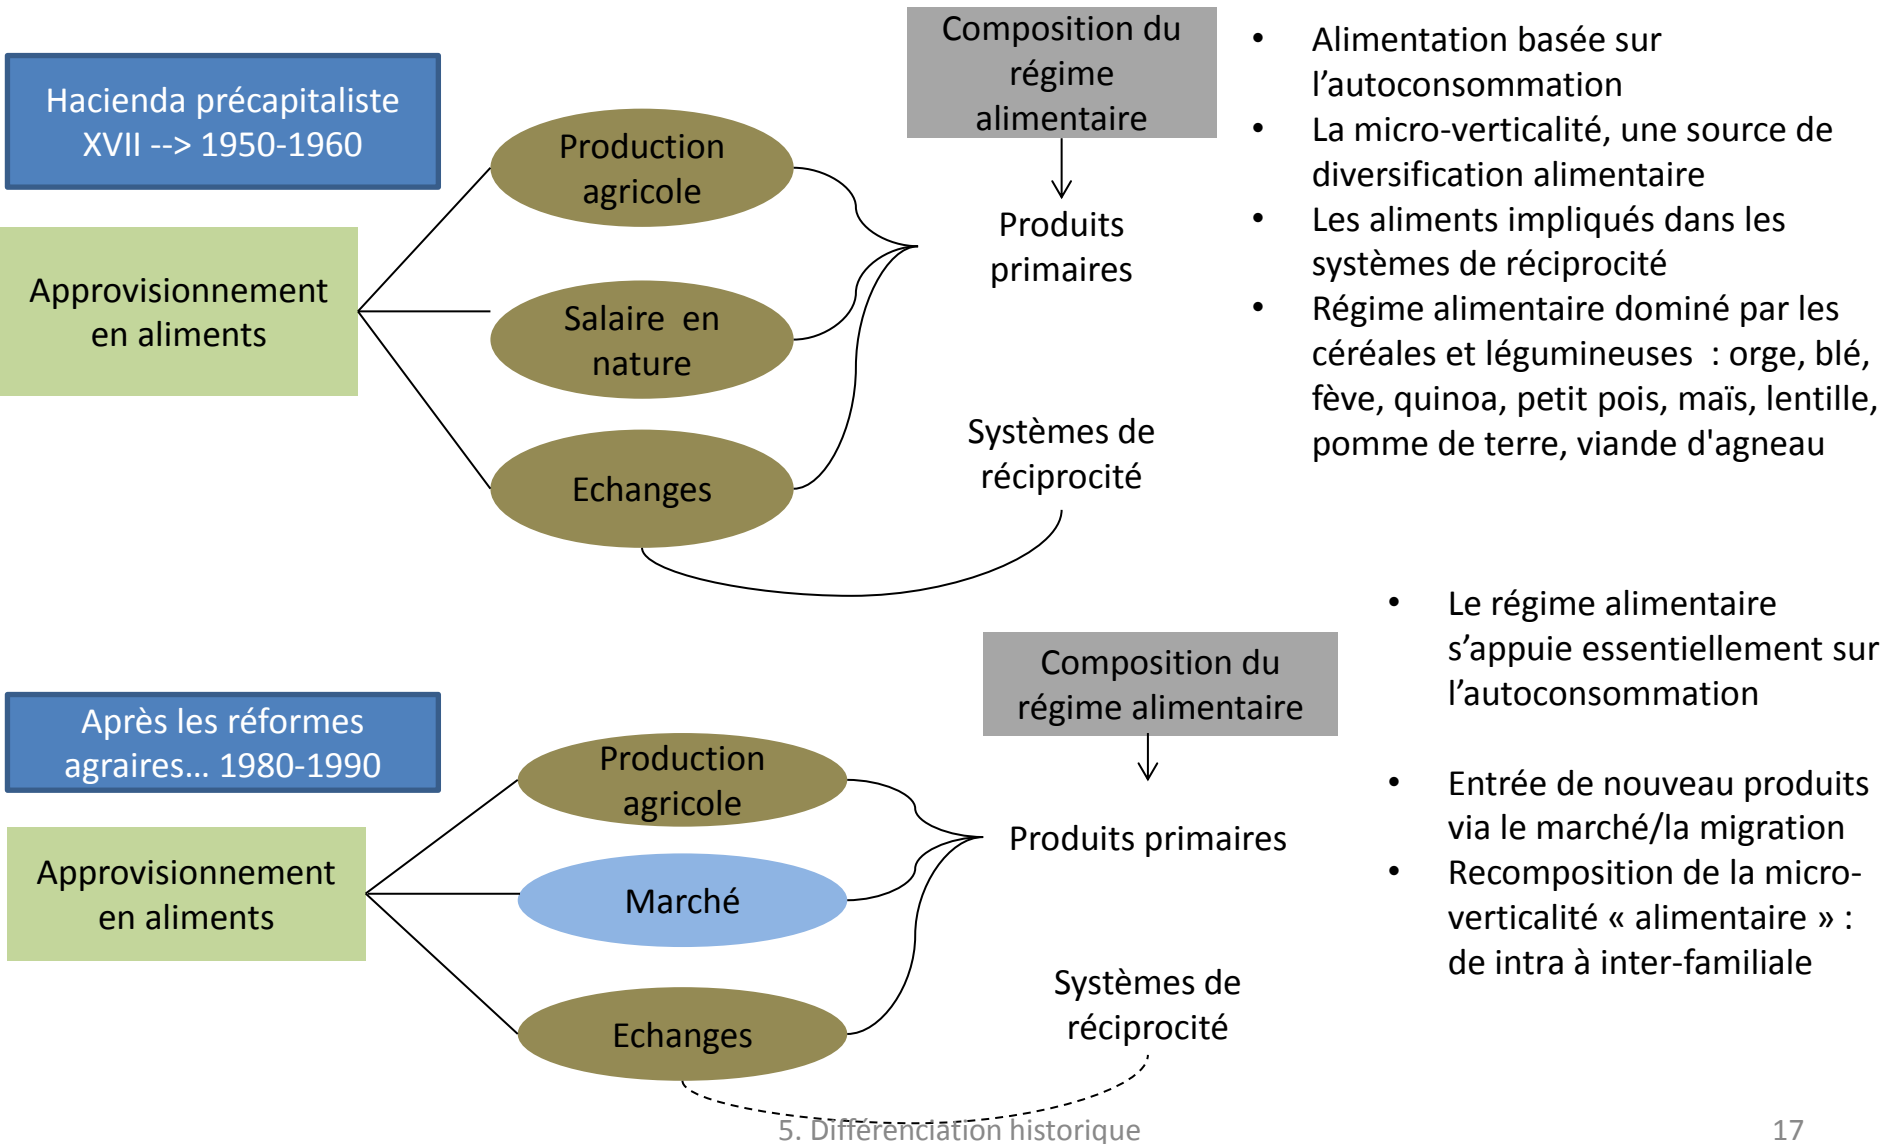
Hacienda précapitaliste XVII --> 1950-1960

Approvisionnement en aliments

Production agricole

Salaire en nature

Echanges

Composition du régime alimentaire

Produits primaires

Systèmes de réciprocité

- Alimentation basée sur l'autoconsommation
- La micro-verticalité, une source de diversification alimentaire
- Les aliments impliqués dans les systèmes de réciprocité
- Régime alimentaire dominé par les céréales et légumineuses : orge, blé, fève, quinoa, petit pois, maïs, lentille, pomme de terre, viande d'agneau

Après les réformes agraires… 1980-1990

Approvisionnement en aliments

Production agricole

Marché

Echanges

Composition du régime alimentaire

Produits primaires

Systèmes de réciprocité

- Le régime alimentaire s'appuie essentiellement sur l'autoconsommation

- Entrée de nouveau produits via le marché/la migration
- Recomposition de la micro-verticalité « alimentaire » : de intra à inter-familiale

5. Différenciation historique

17